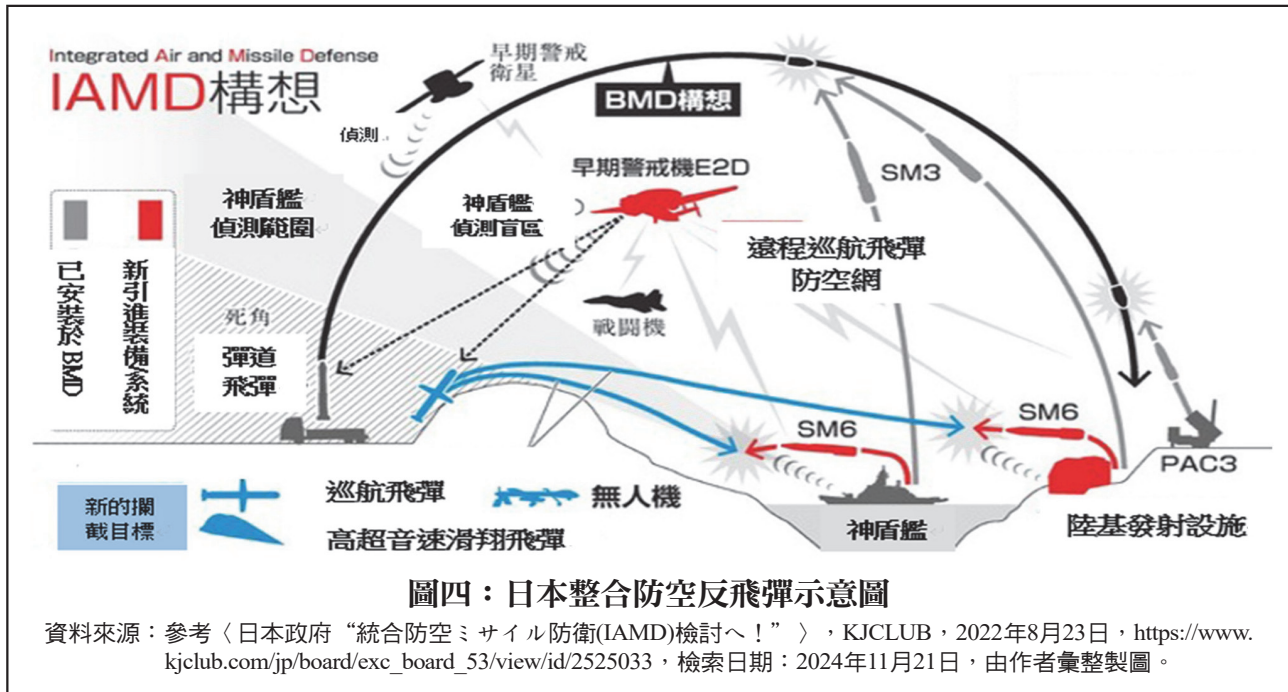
Integrated Air and Missile Defense
IAMD構想

早期警戒衛星

偵測

BMD構想

SM3

早期警戒機E2D

神盾艦偵測範圍

神盾艦偵測盲區

遠程巡航飛彈防空網

已安裝於BMD

新引進裝備系統

死角

彈道飛彈

戰鬪機

SM6

SM6

PAC3

新的攔截目標

巡航飛彈

無人機

高超音速滑翔飛彈

神盾艦

陸基發射設施

圖四：日本整合防空反飛彈示意圖

資料來源：參考〈日本政府“統合防空ミサイル防衛(IAMD)検討へ！”〉，KJCLUB，2022年8月23日，https://www.kjclub.com/jp/board/exc_board_53/view/id/2525033，檢索日期：2024年11月21日，由作者彙整製圖。